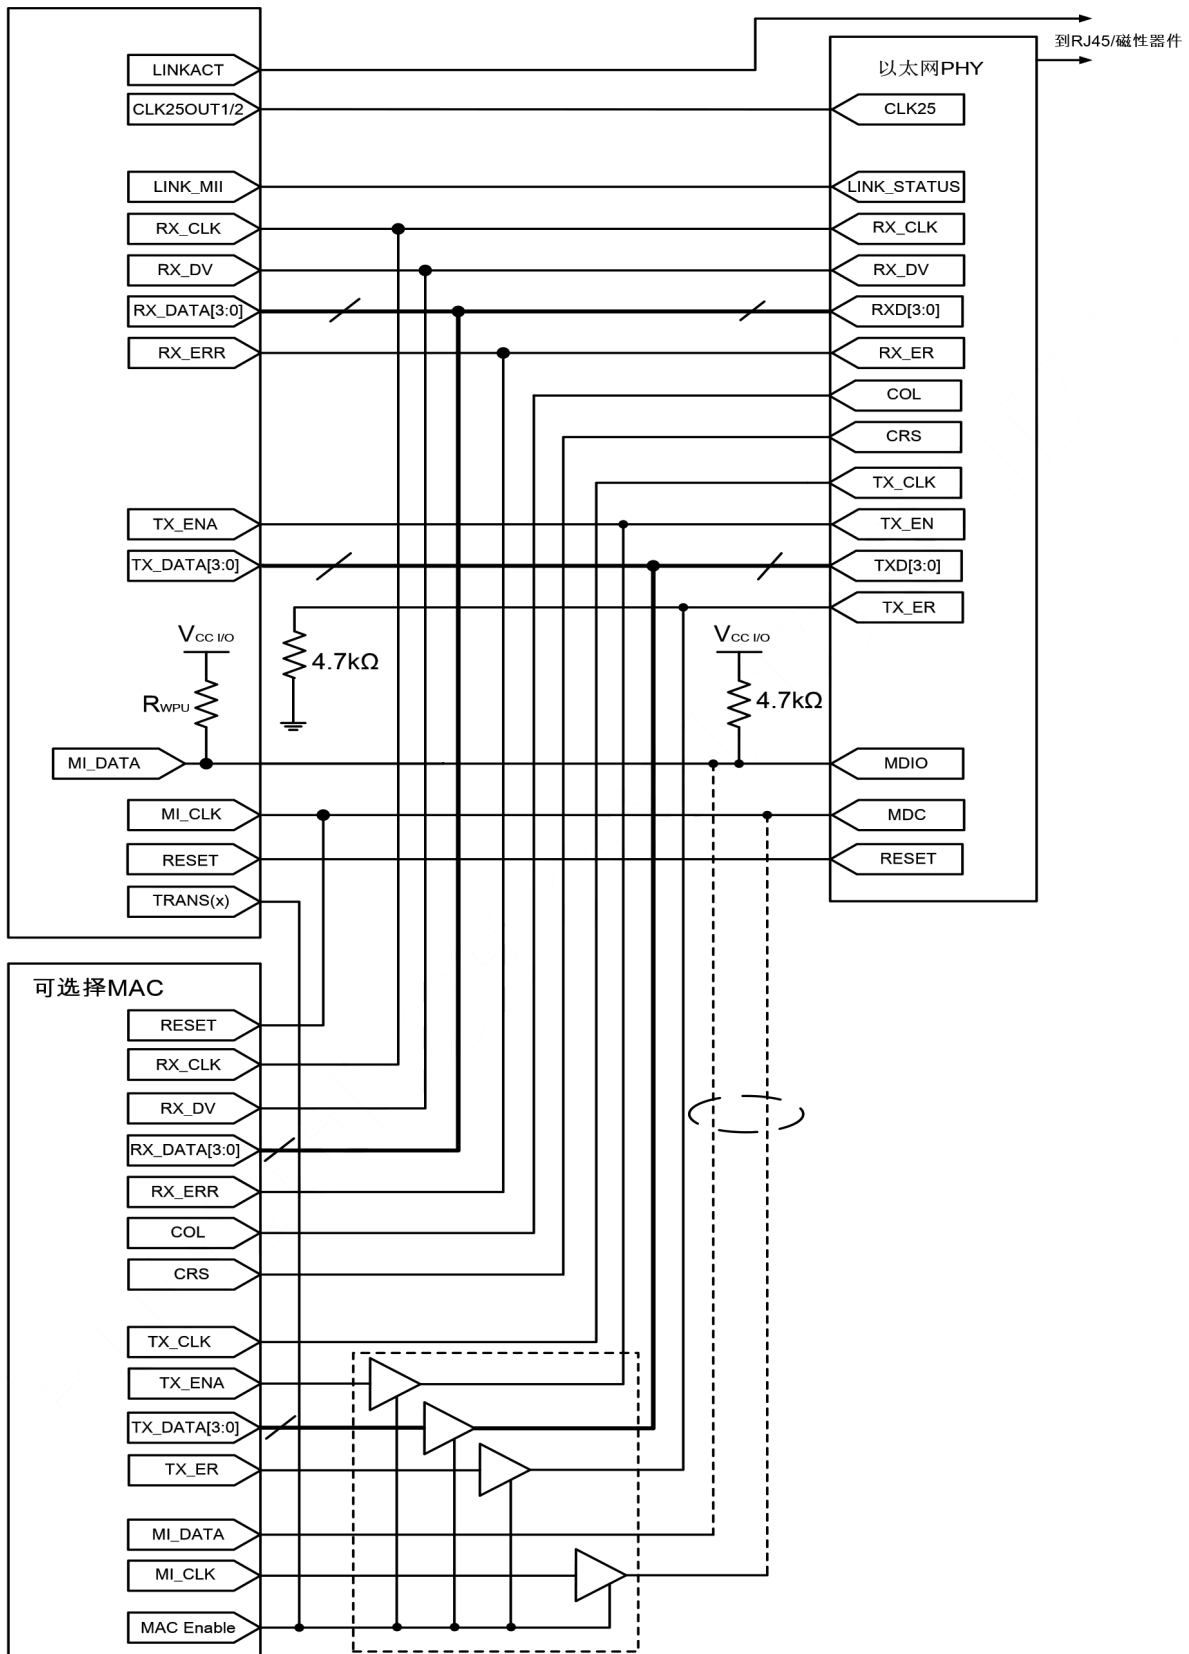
到RJ45/磁性器件

以太网PHY

LINKACT
CLK25OUT1/2
LINK_MII
RX_CLK
RX_DV
RX_DATA[3:0]
RX_ERR
TX_ENA
TX_DATA[3:0]
$V_{CC\ I/O}$
$R_{WPU}$
MI_DATA
MI_CLK
RESET
TRANS(x)

4.7kΩ

$V_{CC\ I/O}$
4.7kΩ

CLK25
LINK_STATUS
RX_CLK
RX_DV
RXD[3:0]
RX_ER
COL
CRS
TX_CLK
TX_EN
TXD[3:0]
TX_ER
MDIO
MDC
RESET

可选择MAC
RESET
RX_CLK
RX_DV
RX_DATA[3:0]
RX_ERR
COL
CRS
TX_CLK
TX_ENA
TX_DATA[3:0]
TX_ER
MI_DATA
MI_CLK
MAC Enable